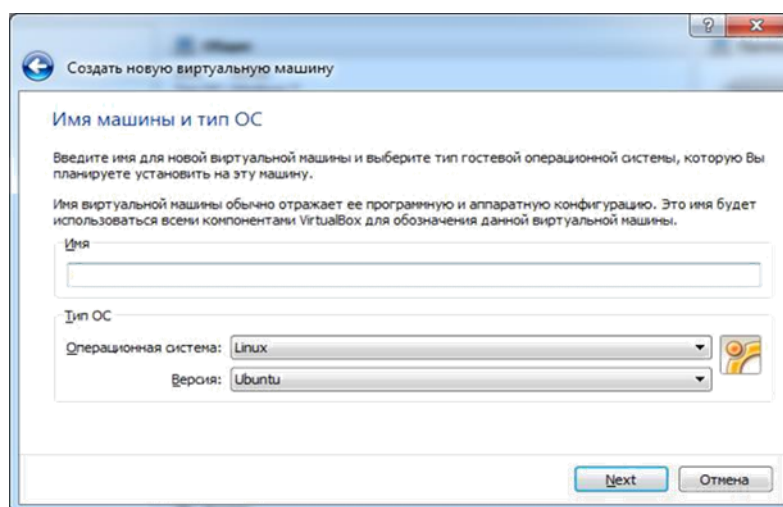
Создать новую виртуальную машину

Имя машины и тип ОС

Введите имя для новой виртуальной машины и выберите тип гостевой операционной системы, которую Вы планируете установить на эту машину.

Имя виртуальной машины обычно отражает ее программную и аппаратную конфигурацию. Это имя будет использоваться всеми компонентами VirtualBox для обозначения данной виртуальной машины.

Имя

Тип ОС

Операционная система: Linux

Версия: Ubuntu

Next

Отмена